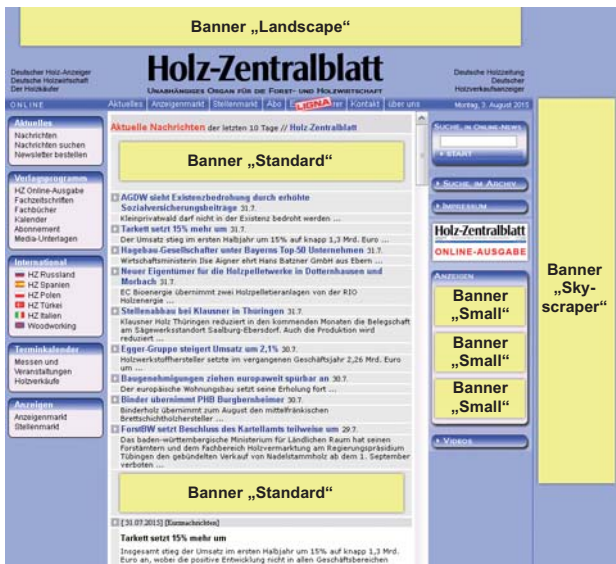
Banner „Landscape"

Deutscher Holz-Anzeiger
Deutsche Holzwirtschaft
Der Holzkäufer

Holz-Zentralblatt

Unabhängiges Organ für die Forst- und Holzwirtschaft

Deutsche Holzzeitung
Deutscher Holzverkaufsanzeiger

ONLINE | Aktuelles | Anzeigenmarkt | Stellenmarkt | Abo | LIGNA | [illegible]er | Kontakt | über uns | Montag, 3. August 2015

Aktuelles
Nachrichten
Nachrichten suchen
Newsletter bestellen

Verlagsprogramm
HZ Online-Ausgabe
Fachzeitschriften
Fachbücher
Kalender
Abonnement
Media-Unterlagen

International
HZ Russland
HZ Spanien
HZ Polen
HZ Türkei
HZ Italien
Woodworking

Terminkalender
Messen und Veranstaltungen
Holzverkäufe

Anzeigen
Anzeigenmarkt
Stellenmarkt

Aktuelle Nachrichten der letzten 10 Tage // Holz Zentralblatt

Banner „Standard"

AGDW sieht Existenzbedrohung durch erhöhte Sozialversicherungsbeiträge 31.7.
Kleinprivatwald darf nicht in der Existenz bedroht werden ...

Tarkett setzt 15% mehr um 31.7.
Der Umsatz stieg im ersten Halbjahr um 15% auf knapp 1,3 Mrd. Euro ...

Hagebau-Gesellschafter unter Bayerns Top-50 Unternehmen 31.7.
Wirtschaftsministerin Ilse Aigner ehrt Hans Batzner GmbH aus Ebern ...

Neuer Eigentümer für die Holzpelletwerke in Dotternhausen und Morbach 31.7.
EC Bioenergie übernimmt zwei Holzpelletierlagen von der RIO Holzenergie ...

Stellenabbau bei Klausner in Thüringen 31.7.
Klausner Holz Thüringen reduziert in den kommenden Monaten die Belegschaft am Sägewerksstandort Saalburg-Ebersdorf. Auch die Produktion wird reduziert ...

Egger-Gruppe steigert Umsatz um 2,1% 30.7.
Holzwerkstoffhersteller setzte im vergangenen Geschäftsjahr 2,26 Mrd. Euro um ...

Baugenehmigungen ziehen europaweit spürbar an 30.7.
Der europäische Wohnungsbau setzt seine Erholung fort ...

Binder übernimmt PHB Burgbernheimer 30.7.
Binderholz übernimmt zum August den mittelfränkischen Brettschichtholzhersteller ...

ForstBW setzt Beschluss des Kartellamts teilweise um 29.7.
Das baden-württembergische Ministerium für Ländlichen Raum hat seinen Forstämtern und dem Fachbereich Holzvermarktung im Regierungspräsidium Tübingen den gebündelten Verkauf von Nadelstammholz ab dem 1. September verboten ...

Banner „Standard"

[31.07.2015] [Kurznachrichten]

Tarkett setzt 15% mehr um
Insgesamt stieg der Umsatz im ersten Halbjahr um 15% auf knapp 1,3 Mrd. Euro an, wobei die positive Entwicklung nicht in allen Geschäftsbereichen

Suche in Online-News
Start

Suche im Archiv

Impressum

Holz-Zentralblatt
ONLINE-AUSGABE

Anzeigen

Banner „Small"

Banner „Small"

Banner „Small"

Videos

Banner „Sky-scraper"